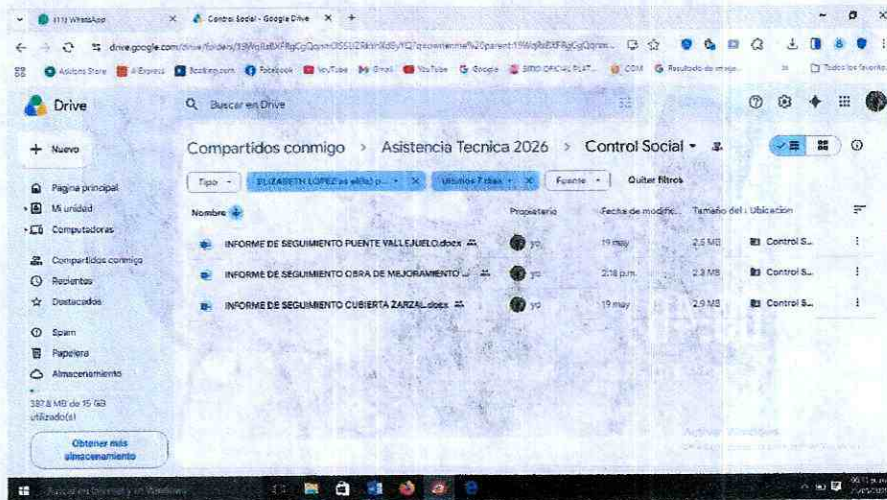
(11) WhatsApp
Control Social - Google Drive
drive.google.com/drive/folders/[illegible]
AliExpress Store AliExpress Booking.com Facebook YouTube Gmail YouTube Google SITIO OFICIAL PLAT... COM Resultado de imagen...
Todos los favoritos

Drive
Buscar en Drive
+ Nuevo
Página principal
Mi unidad
Computadoras
Compartidos conmigo
Recientes
Destacados
Spam
Papelera
Almacenamiento
387.8 MB de 15 GB utilizado(s)
Obtener más almacenamiento

Compartidos conmigo > Asistencia Tecnica 2026 > Control Social
Tipo
ELIZABETH LOPEZ es el(la) p...
Últimos 7 días
Fuente
Quitar filtros

| Nombre | Propietario | Fecha de modific... | Tamaño del | Ubicación |
|---|---|---|---|---|
| INFORME DE SEGUIMIENTO PUENTE VALLEJUELO.docx | yo | 19 may | 2.5 MB | Control S... |
| INFORME DE SEGUIMIENTO OBRA DE MEJORAMIENTO ... | yo | 2:18 p.m. | 2.3 MB | Control S... |
| INFORME DE SEGUIMIENTO CUBIERTA ZARZAL.docx | yo | 19 may | 2.9 MB | Control S... |

Activar Windows
Buscar en Internet y en Windows